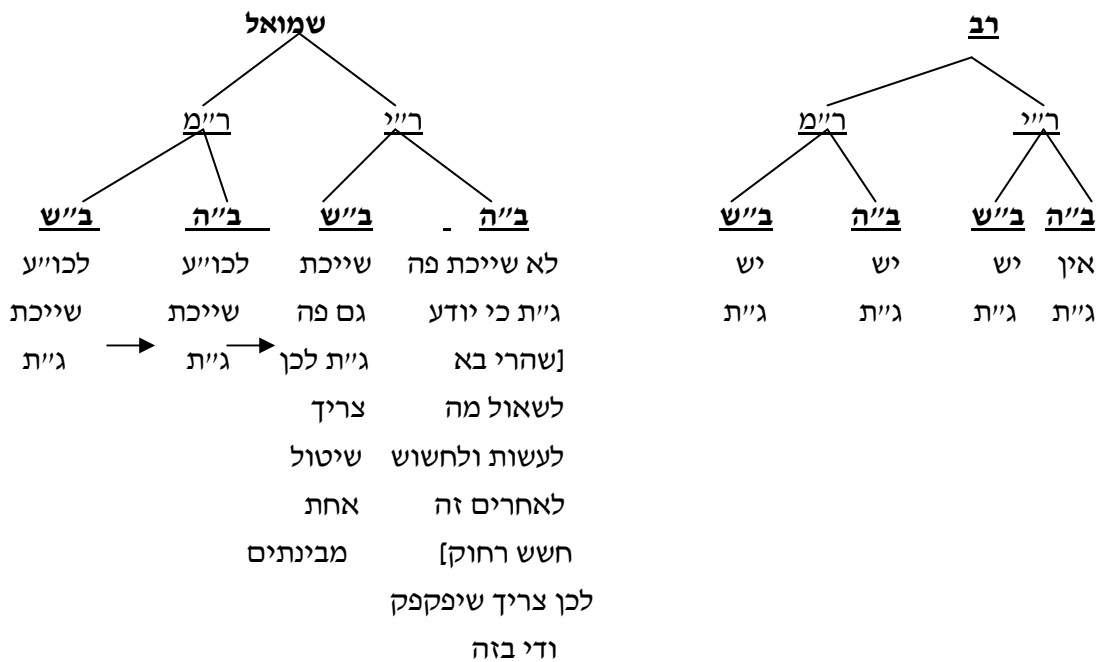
רב

ר״י

ב״ה
אין
ג״ת

ב״ש
יש
ג״ת

ר״מ

ב״ה
יש
ג״ת

ב״ש
יש
ג״ת

שמואל

ר״י

ב״ה
לא שייכת פה
ג״ת כי יודע
[שהרי בא
לשאול מה
לעשות ולחשוש
לאחרים זה
חשש רחוק]
לכן צריך שיפקפק
ודי בזה

ב״ש
שייכת
גם פה
ג״ת לכן
צריך
שיטול
אחת
מבינתים

ר״מ

ב״ה
לכו״ע
שייכת
ג״ת

ב״ש
לכו״ע
שייכת
ג״ת